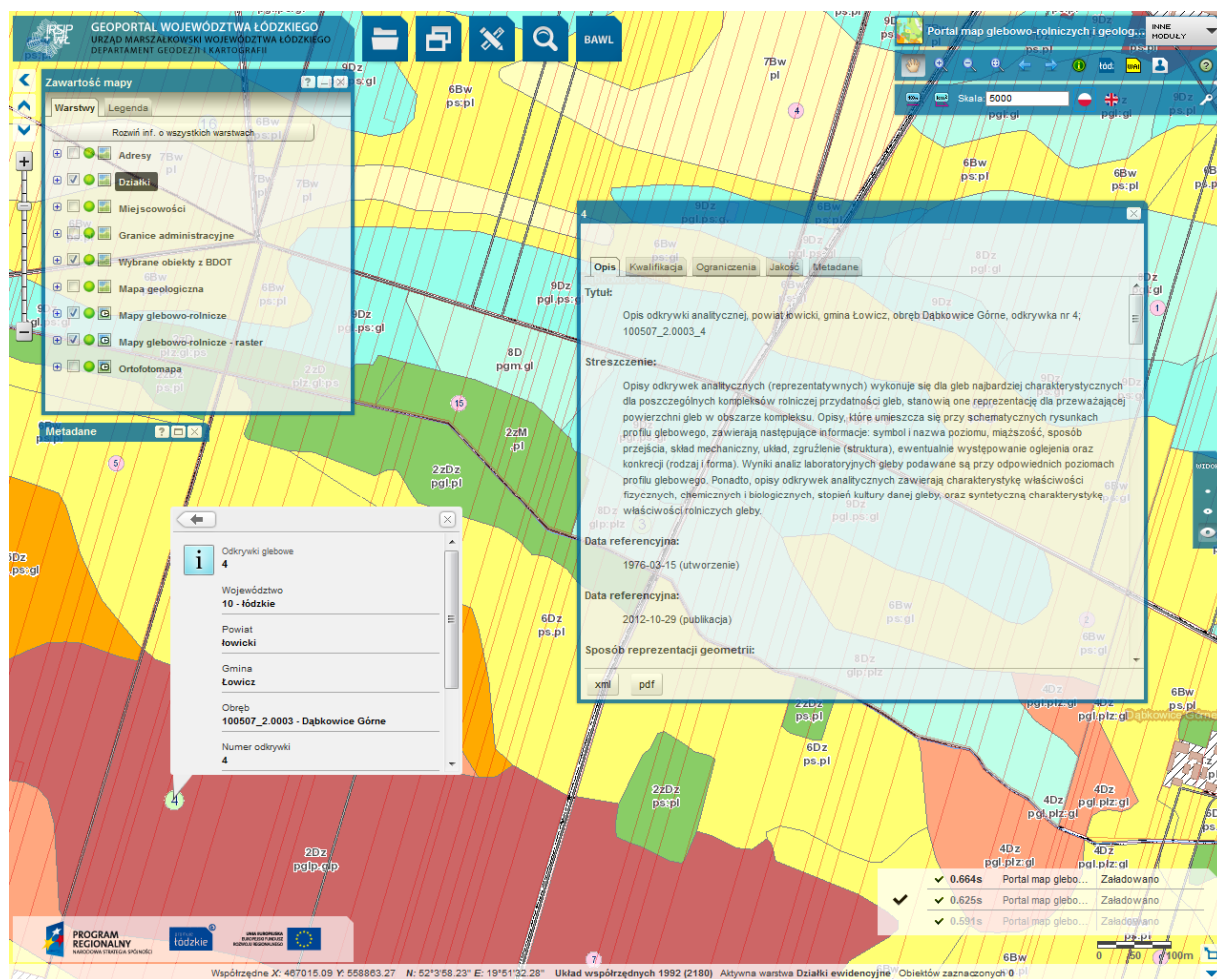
GEOPORTAL WOJEWÓDZTWA ŁÓDZKIEGO
URZĄD MARSZAŁKOWSKI WOJEWÓDZTWA ŁÓDZKIEGO
DEPARTAMENT GEODEZJI I KARTOGRAFII

BAWL

Portal map glebowo-rolniczych i geolog...
INNE MODUŁY

Skala 5000

Zawartość mapy
Warstwy Legenda
Rozwiń inf. o wszystkich warstwach
Adresy
Działki
Miejscowości
Granice administracyjne
Wybrane obiekty z BDOT
Mapa geologiczna
Mapy glebowo-rolnicze
Mapy glebowo-rolnicze - raster
Ortofotomapa

Metadane

4
Opis Kwalifikacja Ograniczenia Jakość Metadane
Tytuł:
Opis odkrywki analitycznej, powiat łowicki, gmina Łowicz, obręb Dąbkowice Górne, odkrywka nr 4; 100507_2.0003_4
Streszczenie:
Opisy odkrywek analitycznych (reprezentatywnych) wykonuje się dla gleb najbardziej charakterystycznych dla poszczególnych kompleksów rolniczej przydatności gleb, stanowią one reprezentację dla przeważającej powierzchni gleb w obszarze kompleksu. Opisy, które umieszcza się przy schematycznych rysunkach profilu glebowego, zawierają następujące informacje: symbol i nazwa poziomu, miąższość, sposób przejścia, skład mechaniczny, układ, zgruźlenie (struktura), ewentualnie występowanie oglejenia oraz konkrecji (rodzaj i forma). Wyniki analiz laboratoryjnych gleby podawane są przy odpowiednich poziomach profilu glebowego. Ponadto, opisy odkrywek analitycznych zawierają charakterystykę właściwości fizycznych, chemicznych i biologicznych, stopień kultury danej gleby, oraz syntetyczną charakterystykę właściwości rolniczych gleby.
Data referencyjna:
1976-03-15 (utworzenie)
Data referencyjna:
2012-10-29 (publikacja)
Sposób reprezentacji geometrii:
xml pdf

Odkrywki glebowe
4
Województwo
10 - łódzkie
Powiat
łowicki
Gmina
Łowicz
Obręb
100507_2.0003 - Dąbkowice Górne
Numer odkrywki
4

7Bw pl
6Bw ps:gl
6Bw ps:pl
9Dz pgl.ps:gl
8D pgm:gl
2zM pl
2zDz pgl.pl
6Dz ps.pl
2Dz pglp:glp
2zDz ps:pl
6Dz ps.pl
4Dz pgl.plz:gl
6Bw ps.pl
8Dz pgl.ps:gl
9Dz pgl.ps:gl

✔ 0.664s Portal map glebo... Załadowano
✔ 0.625s Portal map glebo... Załadowano
✔ 0.591s Portal map glebo... Załadowano

PROGRAM REGIONALNY
łódzkie

Współrzędne X: 467015.09 Y: 558863.27 N: 52°3'58.23" E: 19°51'32.28" Układ współrzędnych 1992 (2180) Aktywna warstwa Działki ewidencyjne Obiektów zaznaczonych 0
0 50 100m